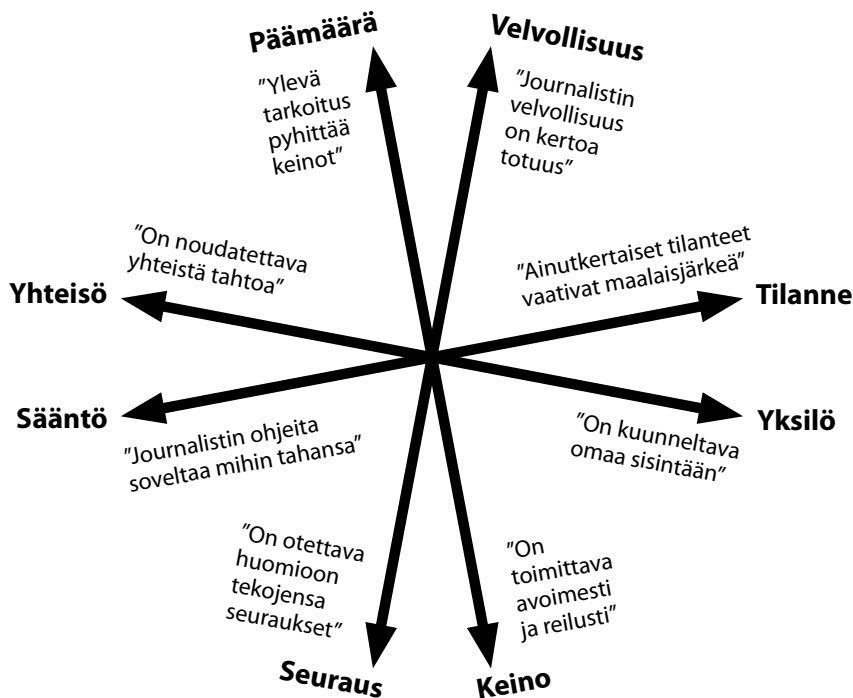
Päämäärä

"Ylevä tarkoitus pyhittää keinot"

Velvollisuus

"Journalistin velvollisuus on kertoa totuus"

"On noudatettava yhteistä tahtoa"

Yhteisö

"Ainutkertaiset tilanteet vaativat maalaisjärkeä"

Tilanne

Sääntö

"Journalistin ohjeita soveltaa mihin tahansa"

"On kuunneltava omaa sisintään"

Yksilö

"On otettava huomioon tekojensa seuraukset"

"On toimittava avoimesti ja reilusti"

Seuraus

Keino